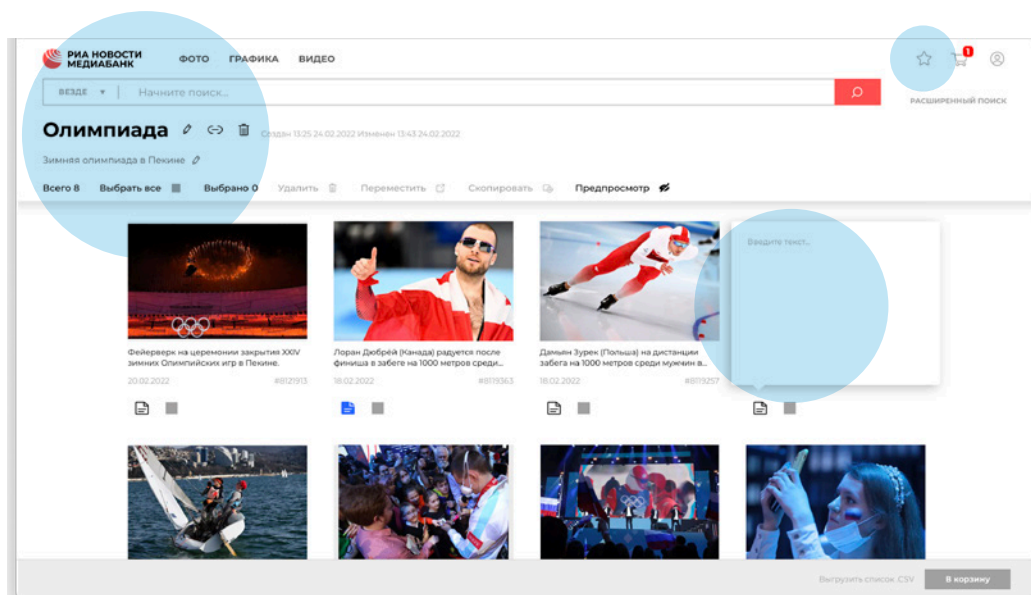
РИА НОВОСТИ МЕДИАБАНК

ФОТО ГРАФИКА ВИДЕО

1

ВЕЗДЕ ▾ Начните поиск...

РАСШИРЕННЫЙ ПОИСК

Олимпиада

Создан 13:25 24.02.2022 Изменён 13:43 24.02.2022

Зимняя олимпиада в Пекине

Всего 8 Выбрать все Выбрано 0 Удалить Переместить Скопировать Предпросмотр

Фейерверк на церемонии закрытия XXIV зимних Олимпийских игр в Пекине.
20.02.2022 #8121913

Лоран Дюбрёй (Канада) радуется после финиша в забеге на 1000 метров среди...
18.02.2022 #8119363

Дамьян Зурек (Польша) на дистанции забега на 1000 метров среди мужчин в...
18.02.2022 #8119257

Введите текст...

Выгрузить список .CSV В корзину